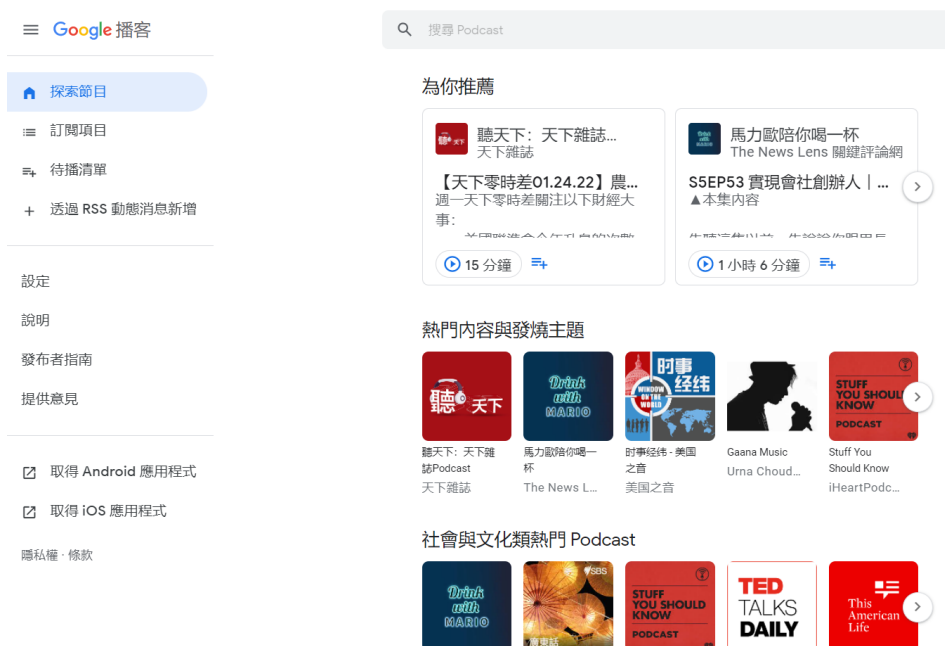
Google 播客

搜尋 Podcast

探索節目
訂閱項目
待播清單
透過 RSS 動態消息新增

設定
說明
發布者指南
提供意見

取得 Android 應用程式
取得 iOS 應用程式

隱私權 · 條款

為你推薦

聽天下：天下雜誌...
天下雜誌
【天下零時差01.24.22】農...
週一天下零時差關注以下財經大事：
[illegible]
15 分鐘

馬力歐陪你喝一杯
The News Lens 關鍵評論網
S5EP53 實現會社創辦人｜...
▲本集內容
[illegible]
1 小時 6 分鐘

熱門內容與發燒主題

聽 天下
聽天下：天下雜誌Podcast
天下雜誌

Drink with MARIO
馬力歐陪你喝一杯
The News L...

时事经纬 WINDOW ON THE WORLD
时事经纬 - 美国之音
美国之音

Gaana Music
Urna Choud...

STUFF YOU SHOULD KNOW PODCAST
Stuff You Should Know
iHeartPodc...

社會與文化類熱門 Podcast

Drink with MARIO

SBS
廣東話

STUFF YOU SHOULD KNOW PODCAST

TED TALKS DAILY

This American Life